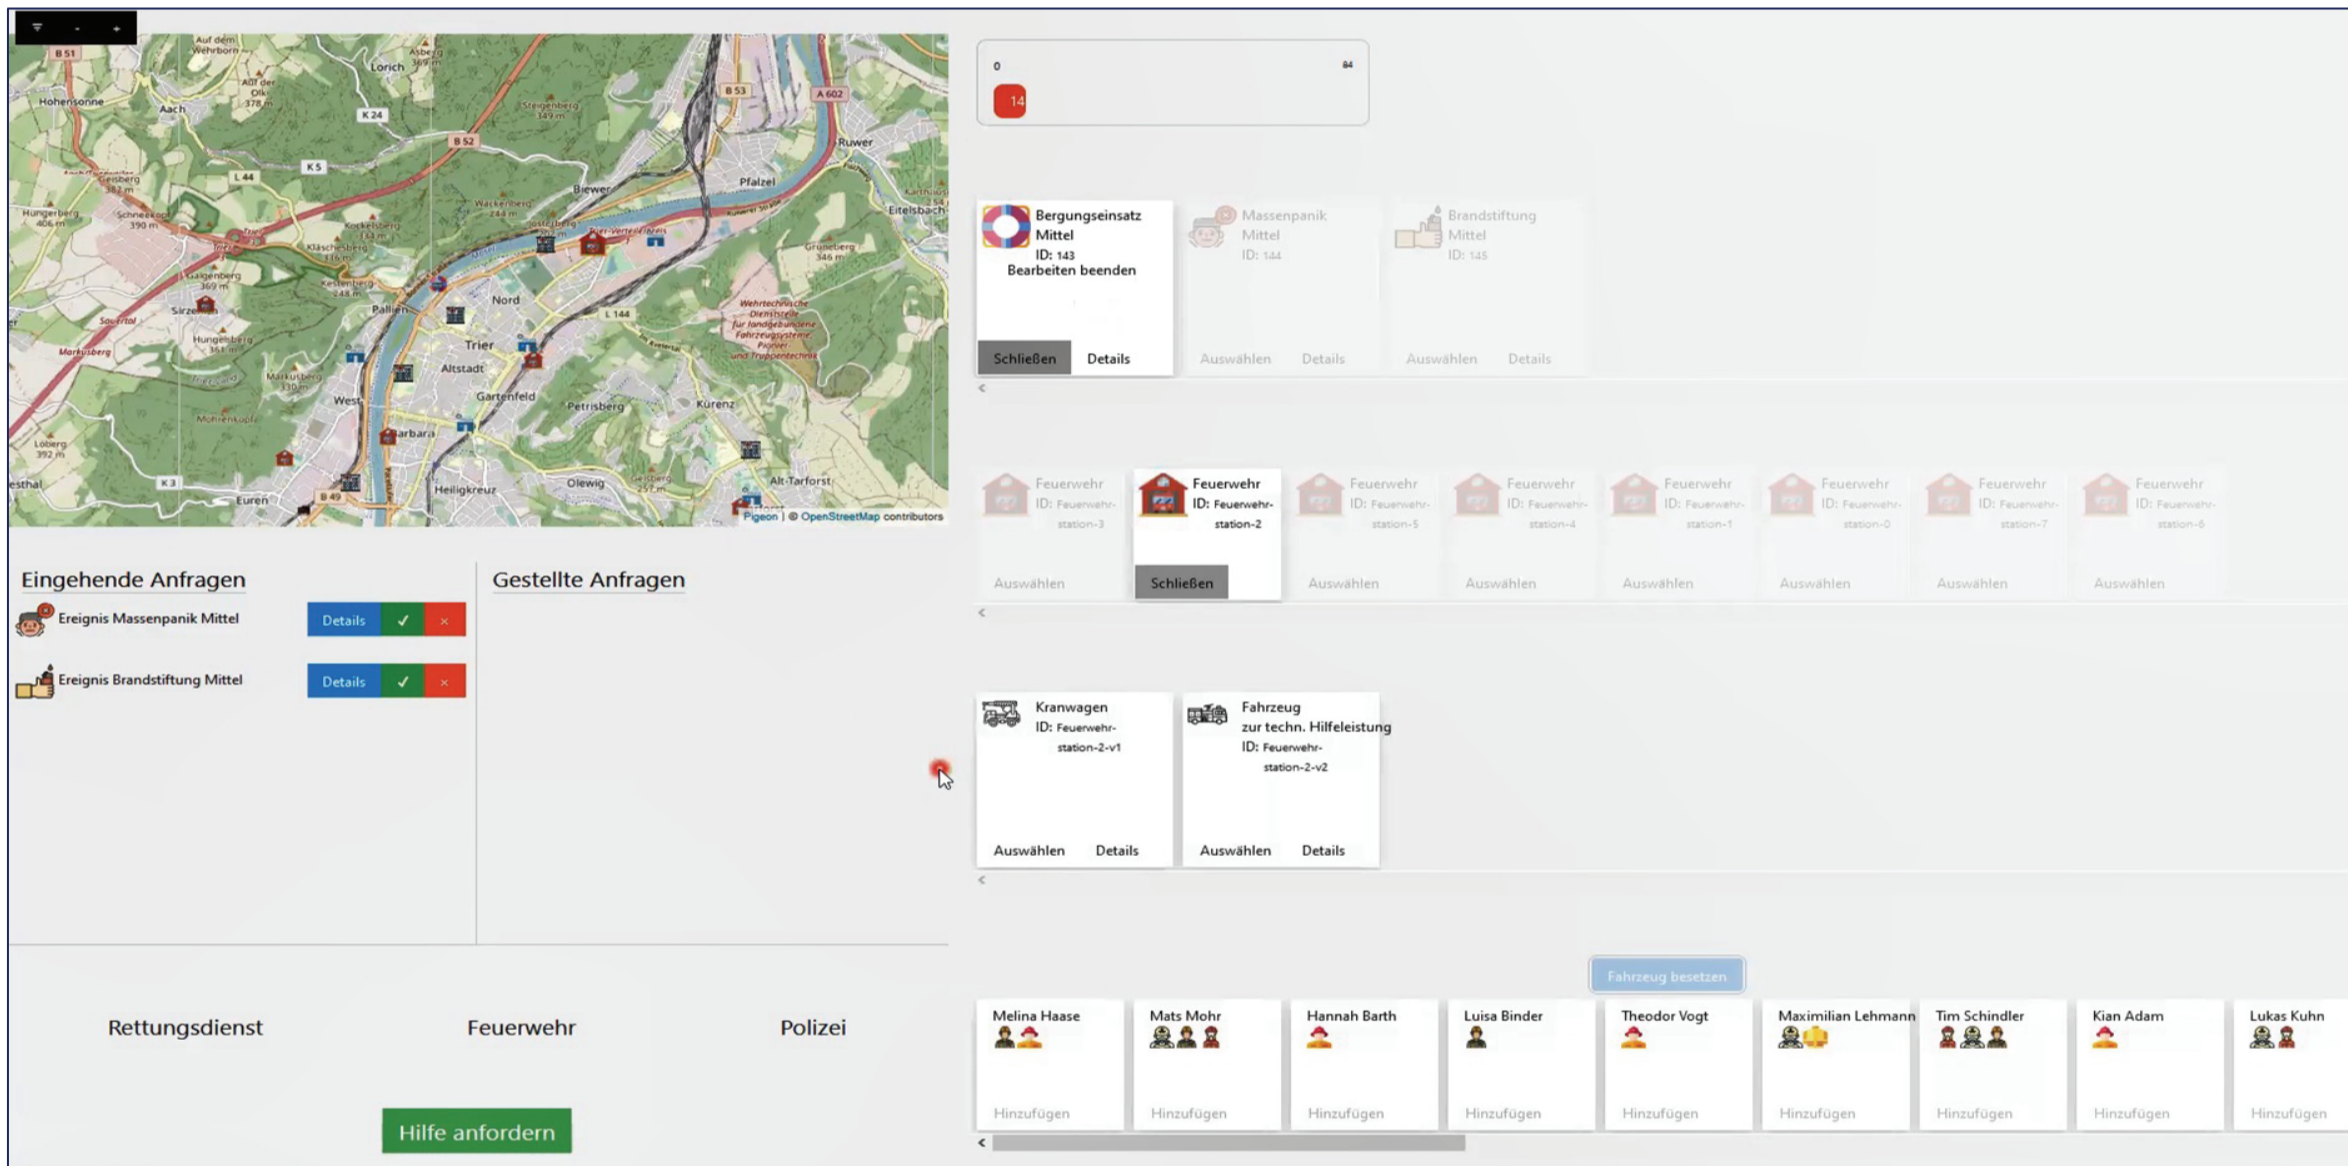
Lorich
Hohensonne
Aach
B 51
B 52
K 24
K 5
L 44
Biewer
Pfalzel
Ruwer
Eitelsbach
B 53
A 602
Hungerberg
Schneekopf
Nord
Pallien
Trier
Altstadt
West
Gartenfeld
Petrisberg
Kürenz
Barbara
Olewig
Heiligkreuz
Alt-Tarforst
Euren
Markusberg
Sirzenich
L 144
B 49
K 3
Pigeon | © OpenStreetMap contributors

0
84
14

Bergungseinsatz Mittel
ID: 143
Bearbeiten beenden
Schließen
Details

Massenpanik Mittel
ID: 144
Auswählen
Details

Brandstiftung Mittel
ID: 145
Auswählen
Details

Feuerwehr
ID: Feuerwehr-station-3
Auswählen

Feuerwehr
ID: Feuerwehr-station-2
Schließen

Feuerwehr
ID: Feuerwehr-station-5
Auswählen

Feuerwehr
ID: Feuerwehr-station-4
Auswählen

Feuerwehr
ID: Feuerwehr-station-1
Auswählen

Feuerwehr
ID: Feuerwehr-station-0
Auswählen

Feuerwehr
ID: Feuerwehr-station-7
Auswählen

Feuerwehr
ID: Feuerwehr-station-6
Auswählen

Eingehende Anfragen
Ereignis Massenpanik Mittel
Details ✓ ×
Ereignis Brandstiftung Mittel
Details ✓ ×

Gestellte Anfragen

Kranwagen
ID: Feuerwehr-station-2-v1
Auswählen
Details

Fahrzeug zur techn. Hilfeleistung
ID: Feuerwehr-station-2-v2
Auswählen
Details

Fahrzeug besetzen

Rettungsdienst
Feuerwehr
Polizei

Hilfe anfordern

Melina Haase
Hinzufügen
Mats Mohr
Hinzufügen
Hannah Barth
Hinzufügen
Luisa Binder
Hinzufügen
Theodor Vogt
Hinzufügen
Maximilian Lehmann
Hinzufügen
Tim Schindler
Hinzufügen
Kian Adam
Hinzufügen
Lukas Kuhn
Hinzufügen